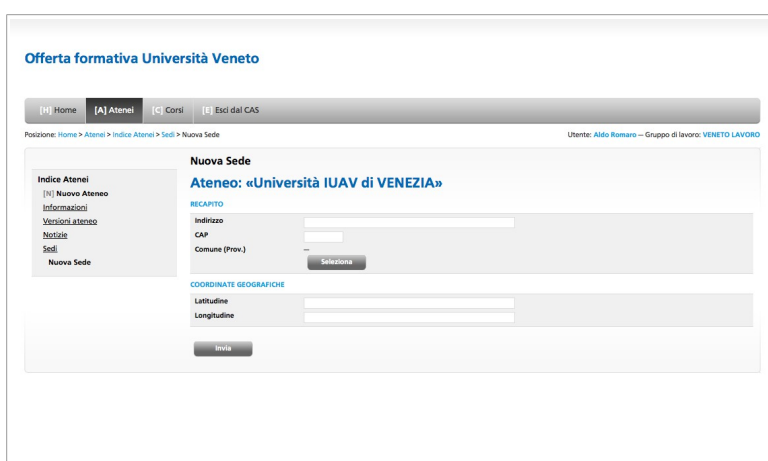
Offerta formativa Università Veneto

[H] Home [A] Atenei [C] Corsi [E] Esci dal CAS

Posizione: Home > Atenei > Indice Atenei > Sedi > Nuova Sede

Utente: Aldo Romaro — Gruppo di lavoro: VENETO LAVORO

Indice Atenei
[N] Nuovo Ateneo
Informazioni
Versioni ateneo
Notizie
Sedi
Nuova Sede

Nuova Sede

Ateneo: «Università IUAV di VENEZIA»

RECAPITO

Indirizzo
CAP
Comune (Prov.) –
Seleziona

COORDINATE GEOGRAFICHE

Latitudine
Longitudine

Invia